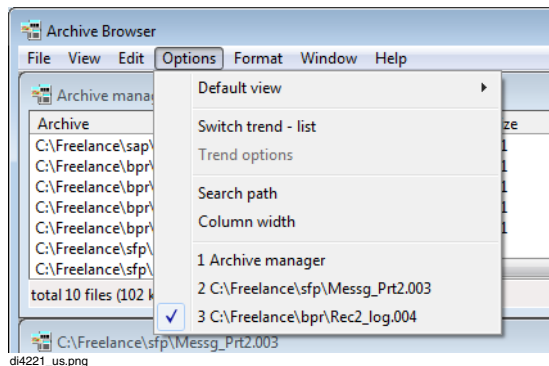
Archive Browser

File View Edit Options Format Window Help

Archive manag

Archive

C:\Freelance\sap\
C:\Freelance\bpr\
C:\Freelance\bpr\
C:\Freelance\bpr\
C:\Freelance\bpr\
C:\Freelance\sfp\
C:\Freelance\sfp\

total 10 files (102 k

ze
1
1
1
1
1

Default view
Switch trend - list
Trend options
Search path
Column width
1 Archive manager
2 C:\Freelance\sfp\Messg_Prt2.003
✓ 3 C:\Freelance\bpr\Rec2_log.004

C:\Freelance\sfp\Messg_Prt2.003

di4221_us.png